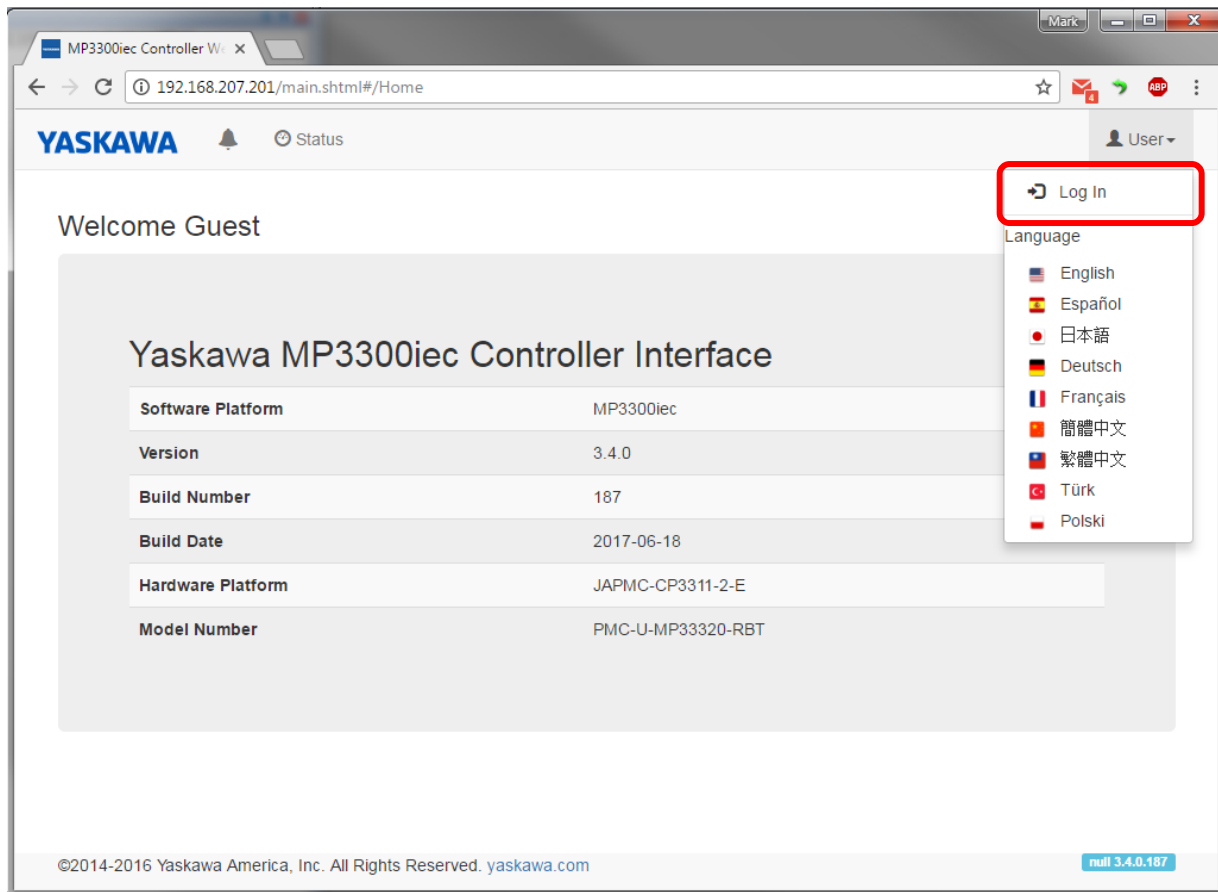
Mark

MP3300iec Controller W

192.168.207.201/main.shtml#/Home

4

ABP

YASKAWA

Status

User

Log In

Language

English

Español

日本語

Deutsch

Français

簡體中文

繁體中文

Türk

Polski

Welcome Guest

Yaskawa MP3300iec Controller Interface

| | |
|---|---|
| Software Platform | MP3300iec |
| Version | 3.4.0 |
| Build Number | 187 |
| Build Date | 2017-06-18 |
| Hardware Platform | JAPMC-CP3311-2-E |
| Model Number | PMC-U-MP33320-RBT |

©2014-2016 Yaskawa America, Inc. All Rights Reserved. yaskawa.com

null 3.4.0.187